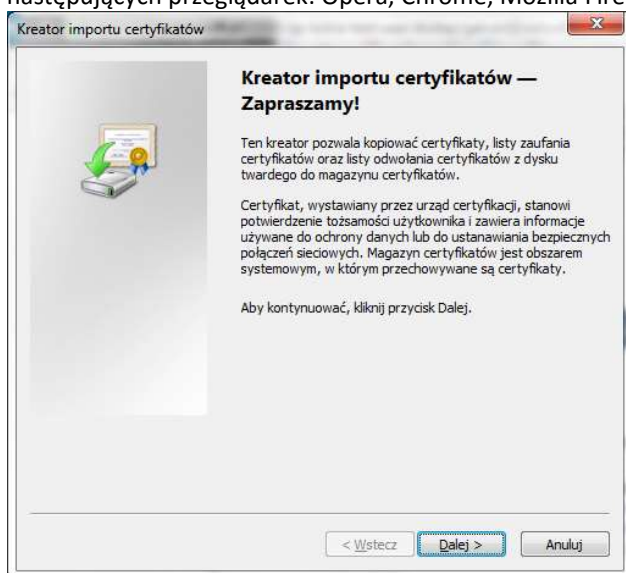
następujących przeglądarek: Opera, Chrome, Mozilla Fire

Kreator importu certyfikatów

Kreator importu certyfikatów — Zapraszamy!

Ten kreator pozwala kopiować certyfikaty, listy zaufania certyfikatów oraz listy odwołania certyfikatów z dysku twardego do magazynu certyfikatów.

Certyfikat, wystawiany przez urząd certyfikacji, stanowi potwierdzenie tożsamości użytkownika i zawiera informacje używane do ochrony danych lub do ustanawiania bezpiecznych połączeń sieciowych. Magazyn certyfikatów jest obszarem systemowym, w którym przechowywane są certyfikaty.

Aby kontynuować, kliknij przycisk Dalej.

< Wstecz | Dalej > | Anuluj